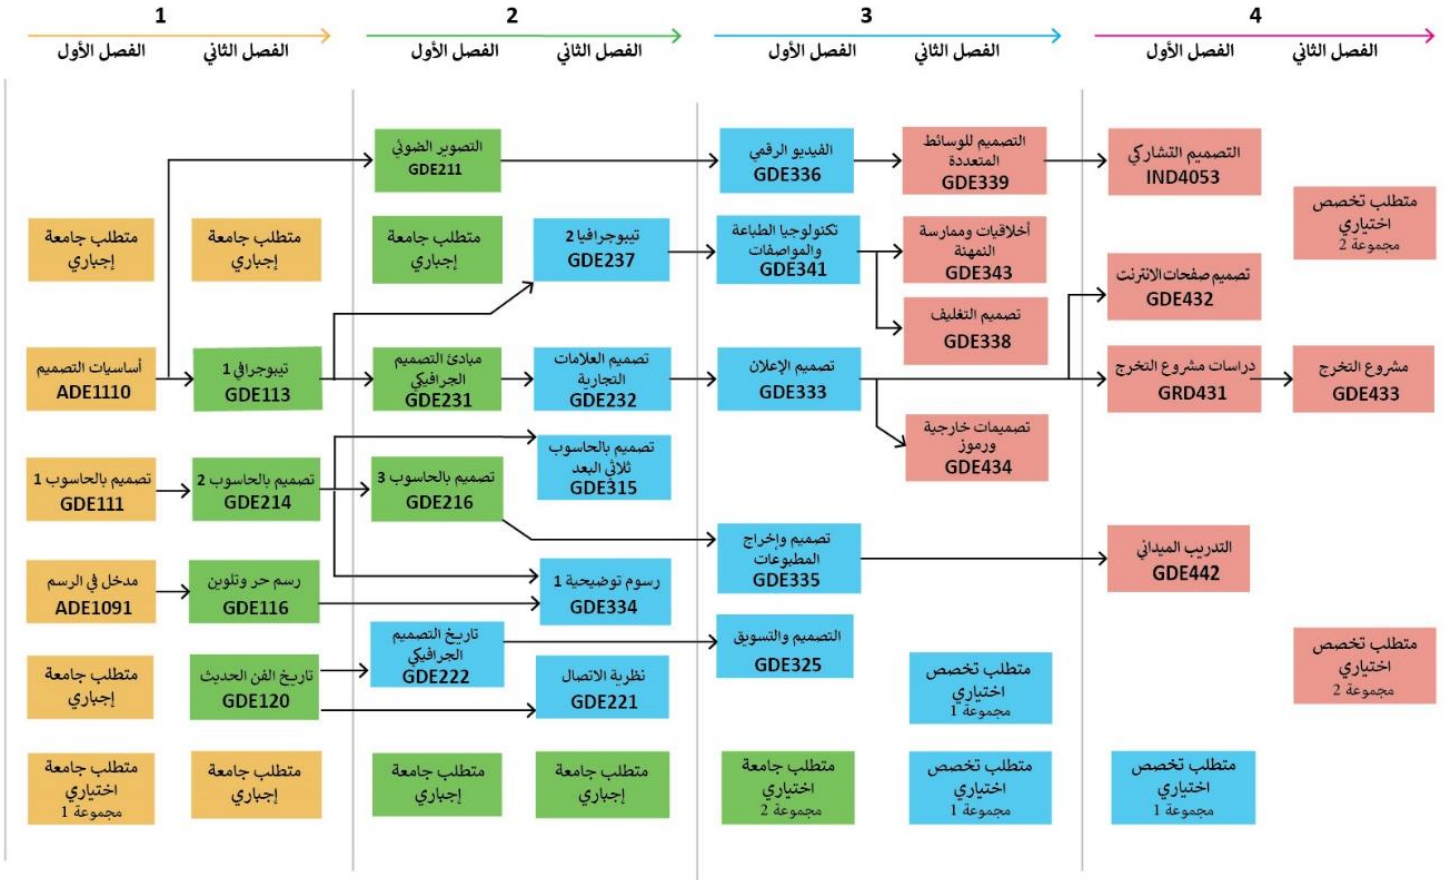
1
الفصل الأول الفصل الثاني

2
الفصل الأول الفصل الثاني

3
الفصل الأول الفصل الثاني

4
الفصل الأول الفصل الثاني

متطلب جامعة إجباري

متطلب جامعة إجباري

أساسيات التصميم ADE1110

تيبوجرافي 1 GDE113

تصميم بالحاسوب 1 GDE111

تصميم بالحاسوب 2 GDE214

مدخل في الرسم ADE1091

رسم حر وتلوين GDE116

متطلب جامعة إجباري

تاريخ الفن الحديث GDE120

متطلب جامعة اختياري مجموعة 1

متطلب جامعة إجباري

التصوير الضوئي GDE211

متطلب جامعة إجباري

تيبوجرافيا 2 GDE237

مبادئ التصميم الجرافيكي GDE231

تصميم العلامات التجارية GDE232

تصميم بالحاسوب ثلاثي البعد GDE315

تصميم بالحاسوب 3 GDE216

رسوم توضيحية 1 GDE334

تاريخ التصميم الجرافيكي GDE222

نظرية الاتصال GDE221

متطلب جامعة إجباري

متطلب جامعة إجباري

الفيديو الرقمي GDE336

التصميم للوسائط المتعددة GDE339

تكنولوجيا الطباعة والمواصفات GDE341

أخلاقيات وممارسة المهنة GDE343

تصميم التغليف GDE338

تصميم الإعلان GDE333

تصميمات خارجية ورموز GDE434

تصميم وإخراج المطبوعات GDE335

التصميم والتسويق GDE325

متطلب تخصص اختياري مجموعة 1

متطلب جامعة اختياري مجموعة 2

متطلب تخصص اختياري مجموعة 1

التصميم التشاركي IND4053

متطلب تخصص اختياري مجموعة 2

تصميم صفحات الانترنت GDE432

دراسات مشروع التخرج GRD431

مشروع التخرج GDE433

التدريب الميداني GDE442

متطلب تخصص اختياري مجموعة 2

متطلب تخصص اختياري مجموعة 1